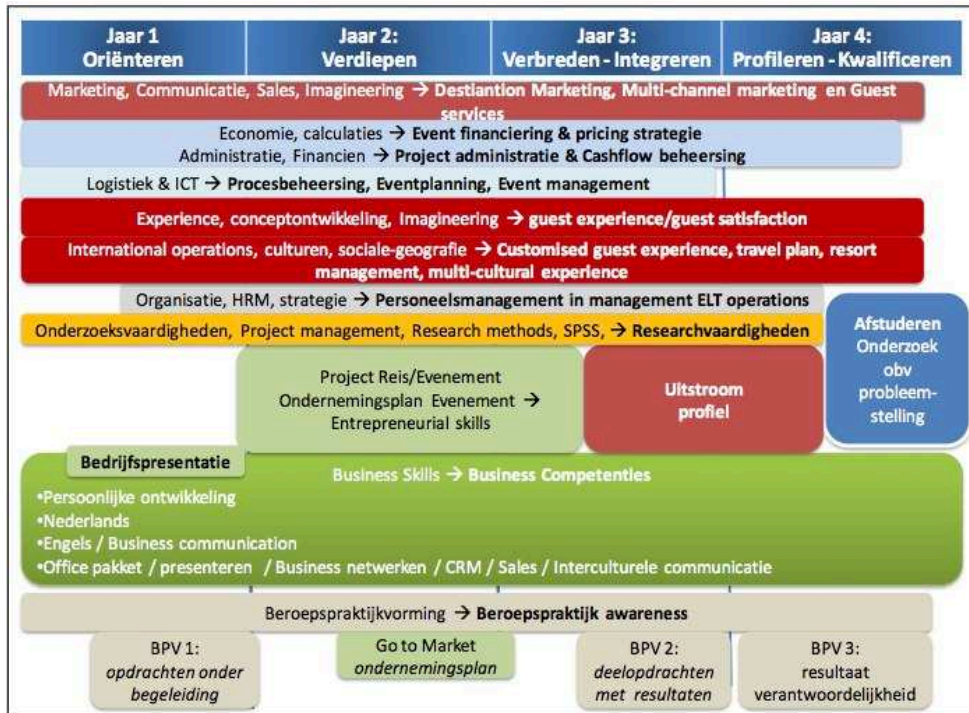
Jaar 1
Oriënteren

Jaar 2:
Verdiepen

Jaar 3:
Verbreden - Integreren

Jaar 4:
Profileren - Kwalificeren

Marketing, Communicatie, Sales, Imagineering → Destiantion Marketing, Multi-channel marketing en Guest services

Economie, calculaties → Event financiering & pricing strategie
Administratie, Financien → Project administratie & Cashflow beheersing

Logistiek & ICT → Procesbeheersing, Eventplanning, Event management

Experience, conceptontwikkeling, Imagineering → guest experience/guest satisfaction

International operations, culturen, sociale-geografie → Customised guest experience, travel plan, resort management, multi-cultural experience

Organisatie, HRM, strategie → Personeelsmanagement in management ELT operations

Onderzoeksvaardigheden, Project management, Research methods, SPSS, → Researchvaardigheden

Afstuderen
Onderzoek
obv
probleem-
stelling

Project Reis/Evenement
Ondernemingsplan Evenement →
Entrepreneurial skills

Uitstroom
profiel

Bedrijfspresentatie

Business Skills → Business Competenties
•Persoonlijke ontwikkeling
•Nederlands
•Engels / Business communication
•Office pakket / presenteren / Business netwerken / CRM / Sales / Interculturele communicatie

Beroepspraktijkvorming → Beroepspraktijk awareness

BPV 1:
opdrachten onder
begeleiding

Go to Market
ondernemingsplan

BPV 2:
deelopdrachten
met resultaten

BPV 3:
resultaat
verantwoordelijkheid